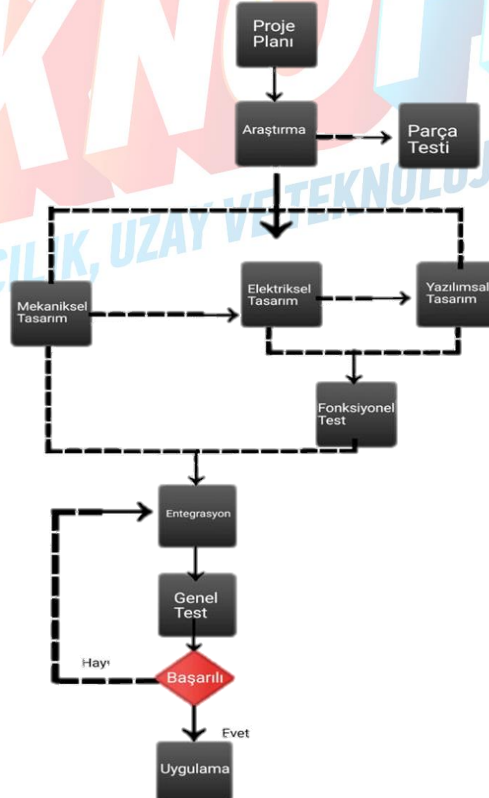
KNO
CILIK, UZAY VE TEKNOLOJ

Proje Planı

Araştırma

Parça Testi

Mekaniksel Tasarım

Elektriksel Tasarım

Yazılımsal Tasarım

Fonksiyonel Test

Entegrasyon

Genel Test

Hayı

Başarılı

Evet

Uygulama